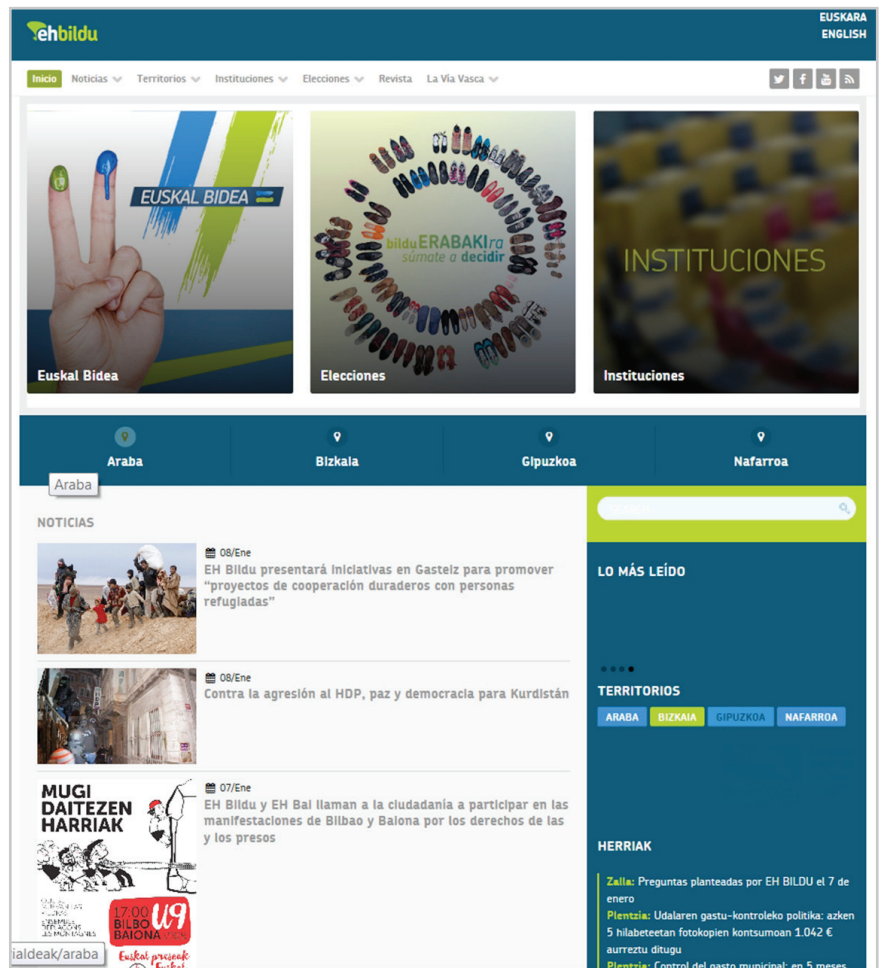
ehbildu

EUSKARA
ENGLISH

Inicio Noticias Territorios Instituciones Elecciones Revista La Vía Vasca

EUSKAL BIDEA

Euskal Bidea

bildu ERABAKIra súmate a decidir

Elecciones

INSTITUCIONES

Instituciones

Araba Bizkaia Gipuzkoa Nafarroa

Araba

NOTICIAS

08/Ene
EH Bildu presentará iniciativas en Gasteiz para promover "proyectos de cooperación duraderos con personas refugiadas"

08/Ene
Contra la agresión al HDP, paz y democracia para Kurdistán

MUGI DAITEZEN HARRIAK

17:00 BILBO BAIONA U9

Euskal presoak Euskal

07/Ene
EH Bildu y EH Bai llaman a la ciudadanía a participar en las manifestaciones de Bilbao y Balona por los derechos de las y los presos

LO MÁS LEÍDO

TERRITORIOS

ARABA BIZKAIA GIPUZKOA NAFARROA

HERRIAK

Zalla: Preguntas planteadas por EH BILDU el 7 de enero

Plentzia: Udalaren gastu-kontroleko politika: azken 5 hilabeteetan fotokopien kontsumoan 1.042 € aurreztu ditugu

Plentzia: Control del gasto municipal: en 5 meses

ialdeak/araba